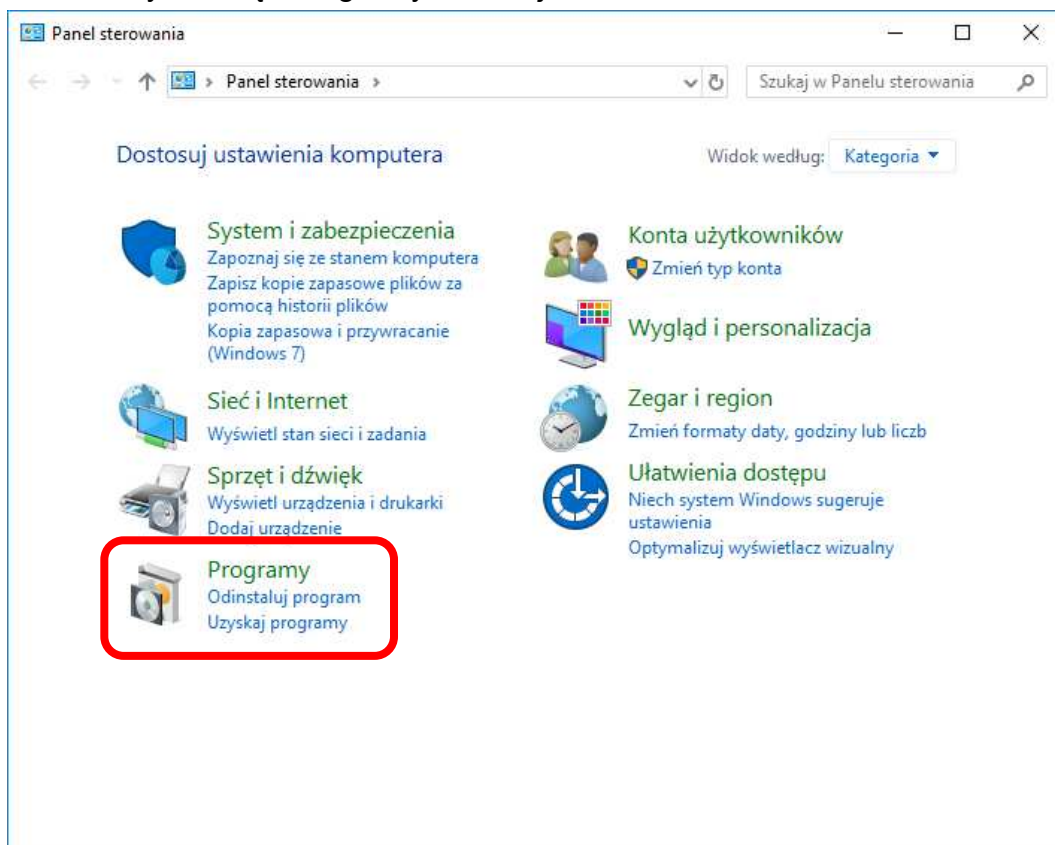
Panel sterowania

Panel sterowania

Szukaj w Panelu sterowania

Dostosuj ustawienia komputera

Widok według: Kategoria

System i zabezpieczenia
Zapoznaj się ze stanem komputera
Zapisz kopie zapasowe plików za pomocą historii plików
Kopia zapasowa i przywracanie (Windows 7)

Sieć i Internet
Wyświetl stan sieci i zadania

Sprzęt i dźwięk
Wyświetl urządzenia i drukarki
Dodaj urządzenie

Programy
Odinstaluj program
Uzyskaj programy

Konta użytkowników
Zmień typ konta

Wygląd i personalizacja

Zegar i region
Zmień formaty daty, godziny lub liczb

Ułatwienia dostępu
Niech system Windows sugeruje ustawienia
Optymalizuj wyświetlacz wizualny